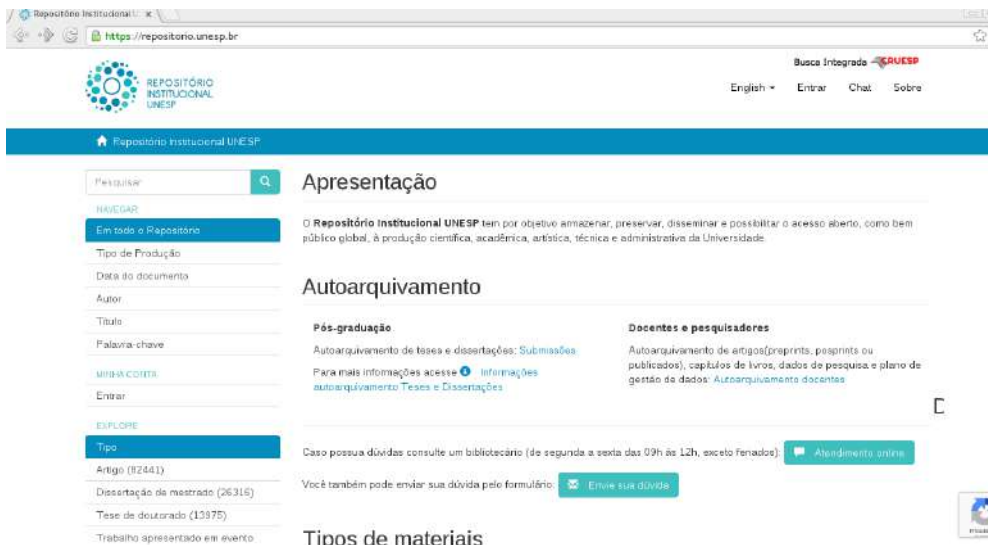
Repositório Institucional U ×

https://repositorio.unesp.br

REPOSITÓRIO INSTITUCIONAL UNESP

Busca Integrada CRUESP

English ▾ Entrar Chat Sobre

Repositório Institucional UNESP

Pesquisar

NAVEGAR

Em todo o Repositório

Tipo de Produção

Data do documento

Autor

Título

Palavra-chave

MINHA CONTA

Entrar

EXPLORE

Tipo

Artigo (82441)

Dissertação de mestrado (26316)

Tese de doutorado (13875)

Trabalho apresentado em evento

Apresentação

O **Repositório Institucional UNESP** tem por objetivo armazenar, preservar, disseminar e possibilitar o acesso aberto, como bem público global, à produção científica, acadêmica, artística, técnica e administrativa da Universidade.

Autoarquivamento

**Pós-graduação**

Autoarquivamento de teses e dissertações: Submissões

Para mais informações acesse Informações autoarquivamento Teses e Dissertações

**Docentes e pesquisadores**

Autoarquivamento de artigos(preprints, posprints ou publicados), capítulos de livros, dados de pesquisa e plano de gestão de dados: Autoarquivamento docentes

Caso possua dúvidas consulte um bibliotecário (de segunda a sexta das 09h às 12h, exceto feriados): Atendimento online

Você também pode enviar sua dúvida pelo formulário: Envie sua dúvida

Tipos de materiais